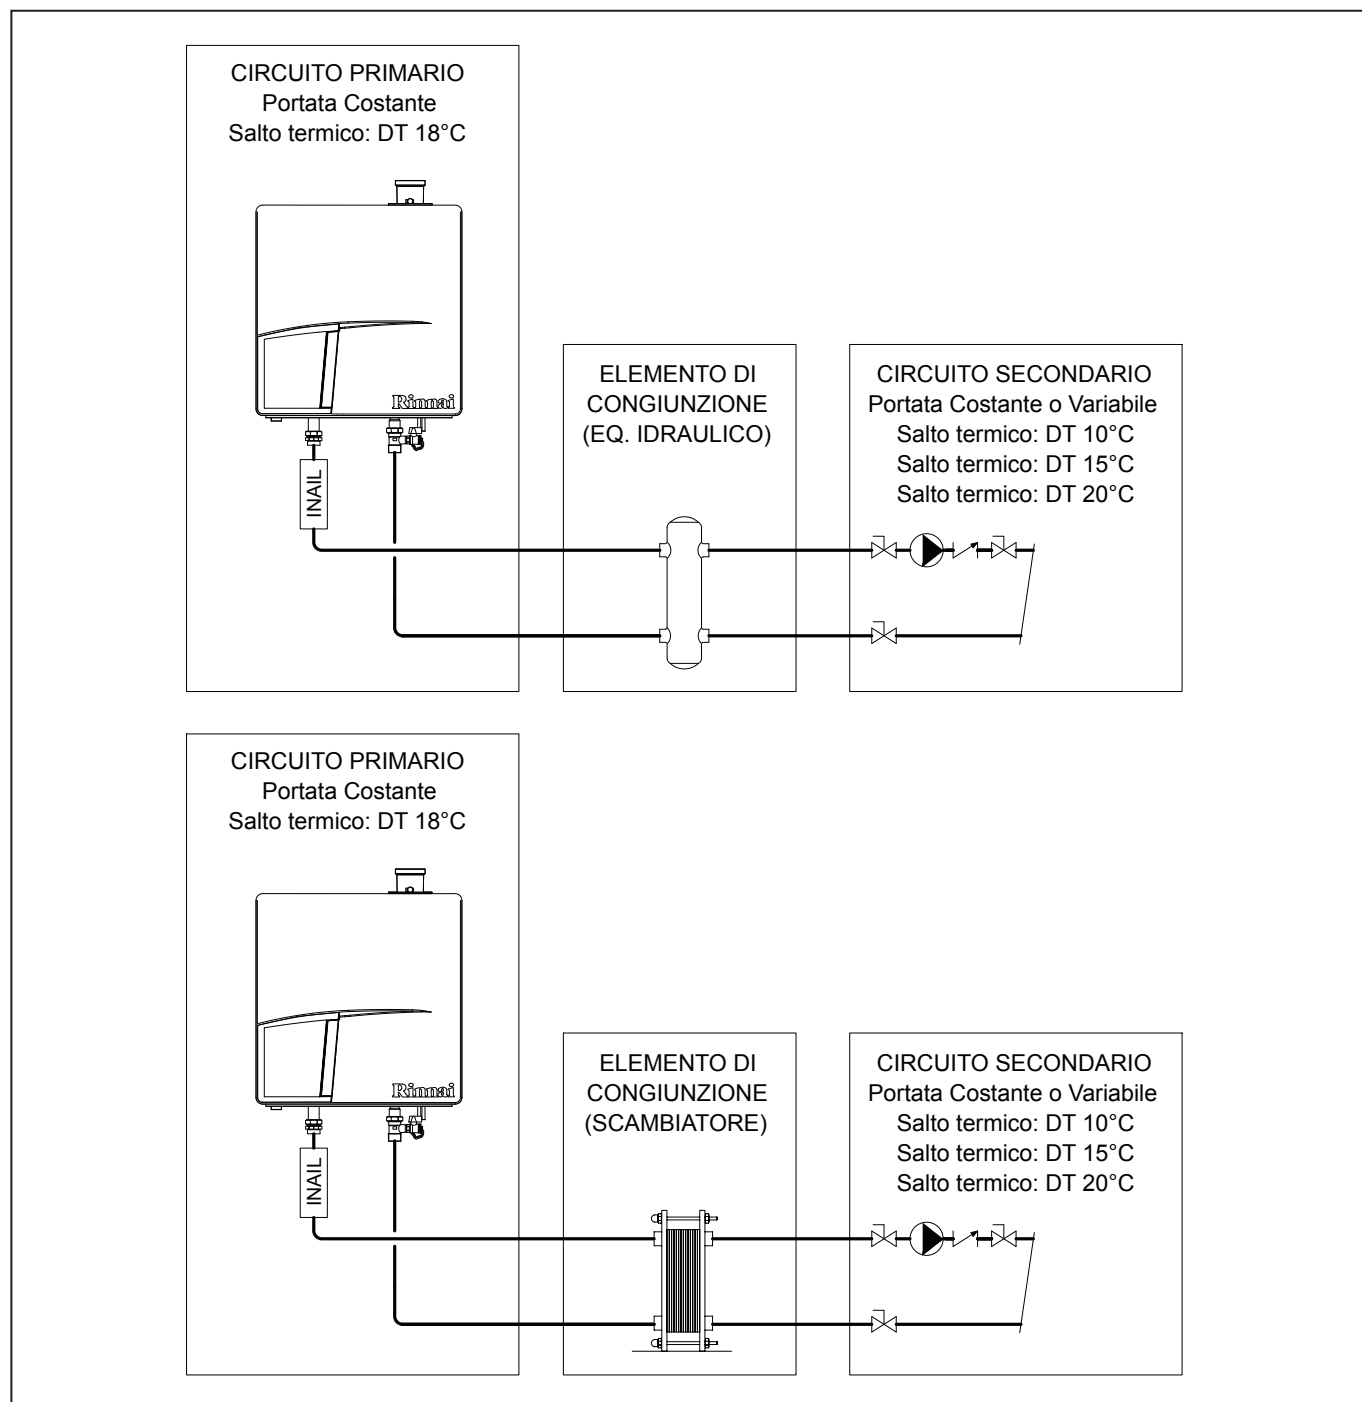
CIRCUITO PRIMARIO
Portata Costante
Salto termico: DT 18°C

Rinnai

INAIL

ELEMENTO DI CONGIUNZIONE (EQ. IDRAULICO)

CIRCUITO SECONDARIO
Portata Costante o Variabile
Salto termico: DT 10°C
Salto termico: DT 15°C
Salto termico: DT 20°C

CIRCUITO PRIMARIO
Portata Costante
Salto termico: DT 18°C

Rinnai

INAIL

ELEMENTO DI CONGIUNZIONE (SCAMBIATORE)

CIRCUITO SECONDARIO
Portata Costante o Variabile
Salto termico: DT 10°C
Salto termico: DT 15°C
Salto termico: DT 20°C